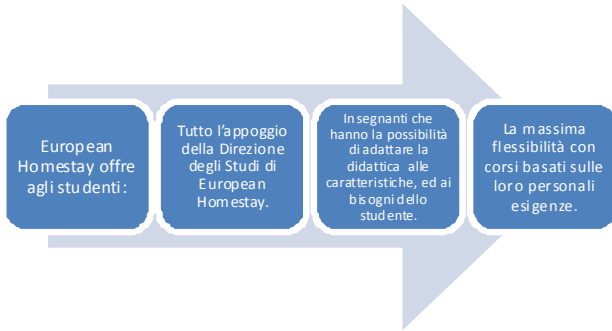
European Homestay offre agli studenti:

Tutto l'appoggio della Direzione degli Studi di European Homestay.

Insegnanti che hanno la possibilità di adattare la didattica alle caratteristiche, ed ai bisogni dello studente.

La massima flessibilità con corsi basati sulle loro personali esigenze.